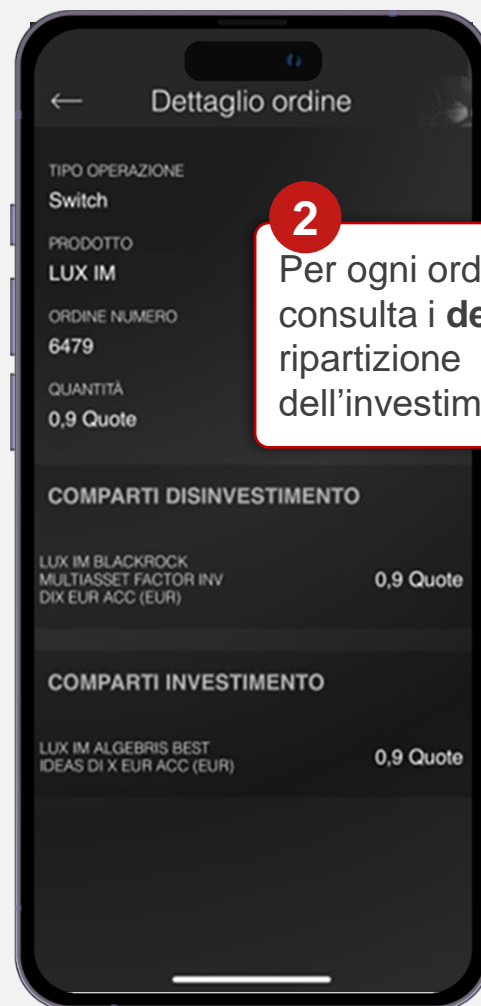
← Dettaglio ordine

TIPO OPERAZIONE
Switch

PRODOTTO
LUX IM

ORDINE NUMERO
6479

QUANTITÀ
0,9 Quote

2
Per ogni ord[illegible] consulta i **de**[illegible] ripartizione dell'investim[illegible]

COMPARTI DISINVESTIMENTO

LUX IM BLACKROCK MULTIASSET FACTOR INV DIX EUR ACC (EUR) 0,9 Quote

COMPARTI INVESTIMENTO

LUX IM ALGEBRIS BEST IDEAS DI X EUR ACC (EUR) 0,9 Quote